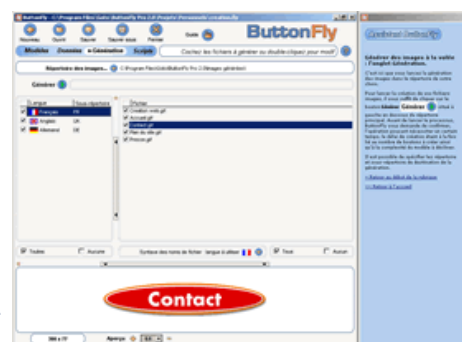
ButtonFly - C:\Program Files\Gatsi ButtonFly Pro 2.0\Projets Personnels\ création.fly

Nouveau Ouvrir Sauver Sauver sous Fermer

Guide

ButtonFly

Modèles Dessins Génération Scripts

Cochez les fichiers à générer ou double-cliquez pour modif

Répertoire des images... C:\Program Files\Gatsi\ButtonFly Pro 2.0\Images générées\

Générer

Langue Sous répertoire
Français FR
English UK
Allemand DE

Fichier
Création web.gif
Accueil.gif
Contact.gif
Plan du site.gif
Presse.gif

Toutes Aucune

Syntaxe des noms de fichier : langue à ailleur

Tout Aucun

Contact

Aperçu

Générer des images à la suite : l'onglet Génération.

C'est ici que vous lancez la génération des images dans le répertoire de votre choix.

Pour lancer la création de vos fichiers images, il vous suffit de cliquer sur le bouton Générer Générer situé à gauche en dessous du répertoire principal. Avant de lancer le processus, ButtonFly vous demande de confirmer. L'opération peut prendre un certain temps, le délai de création étant à la fois lié au nombre de boutons à créer ainsi qu'à la complexité du modèle à dériver.

Il est possible de spécifier les répertoire et sous-répertoire de destination de la génération.

<< Retour au début de la rubrique

>> Retour à l'accueil